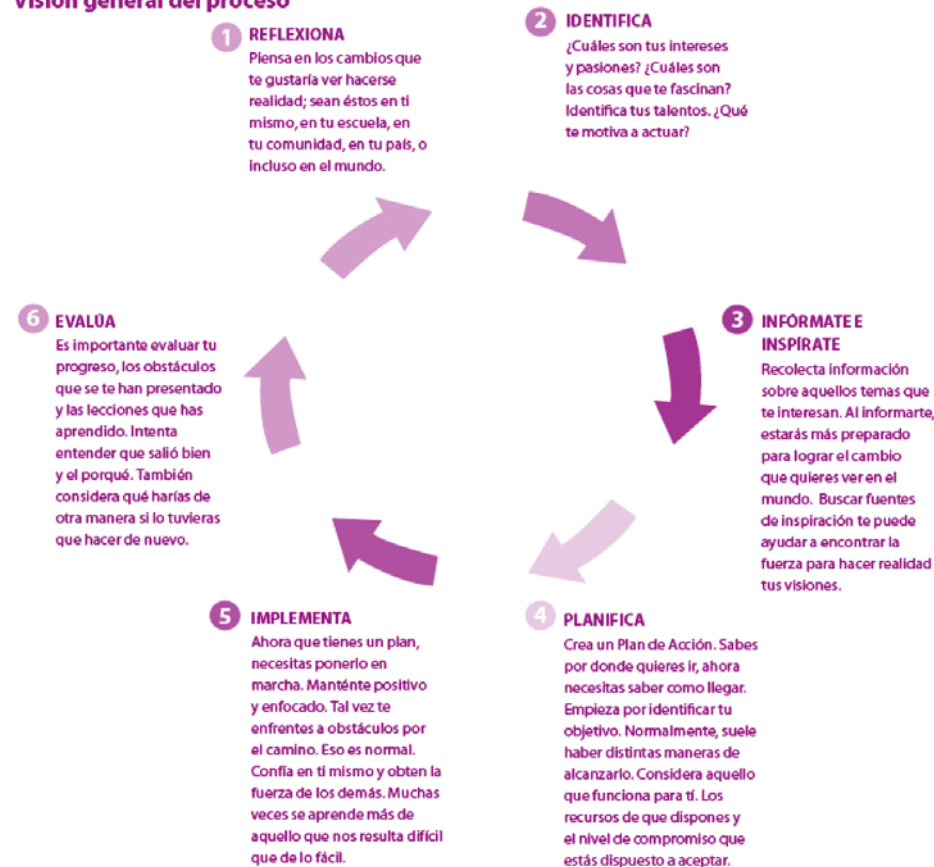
Visión general del proceso

1 REFLEXIONA
Piensa en los cambios que te gustaría ver hacerse realidad; sean éstos en ti mismo, en tu escuela, en tu comunidad, en tu país, o incluso en el mundo.

2 IDENTIFICA
¿Cuáles son tus intereses y pasiones? ¿Cuáles son las cosas que te fascinan? Identifica tus talentos. ¿Qué te motiva a actuar?

3 INFÓRMATE E INSPÍRATE
Recolecta información sobre aquellos temas que te interesan. Al informarte, estarás más preparado para lograr el cambio que quieres ver en el mundo. Buscar fuentes de inspiración te puede ayudar a encontrar la fuerza para hacer realidad tus visiones.

4 PLANIFICA
Crea un Plan de Acción. Sabes por donde quieres ir, ahora necesitas saber como llegar. Empieza por identificar tu objetivo. Normalmente, suele haber distintas maneras de alcanzarlo. Considera aquello que funciona para tí. Los recursos de que dispones y el nivel de compromiso que estás dispuesto a aceptar.

5 IMPLEMENTA
Ahora que tienes un plan, necesitas ponerlo en marcha. Manténte positivo y enfocado. Tal vez te enfrentes a obstáculos por el camino. Eso es normal. Confía en ti mismo y obten la fuerza de los demás. Muchas veces se aprende más de aquello que nos resulta difícil que de lo fácil.

6 EVALÚA
Es importante evaluar tu progreso, los obstáculos que se te han presentado y las lecciones que has aprendido. Intenta entender que salió bien y el porqué. También considera qué harías de otra manera si lo tuvieras que hacer de nuevo.